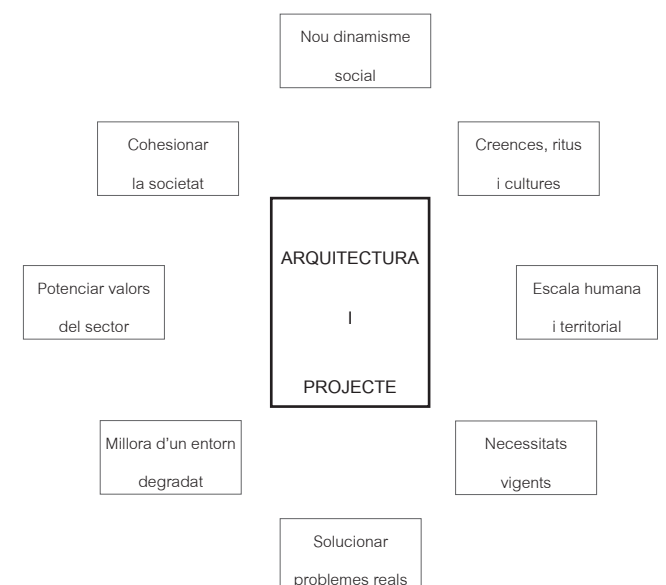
Nou dinamisme social

Cohesionar la societat

Creences, ritus i cultures

ARQUITECTURA I PROJECTE

Potenciar valors del sector

Escala humana i territorial

Millora d'un entorn degradat

Necessitats vigents

Solucionar problemes reals